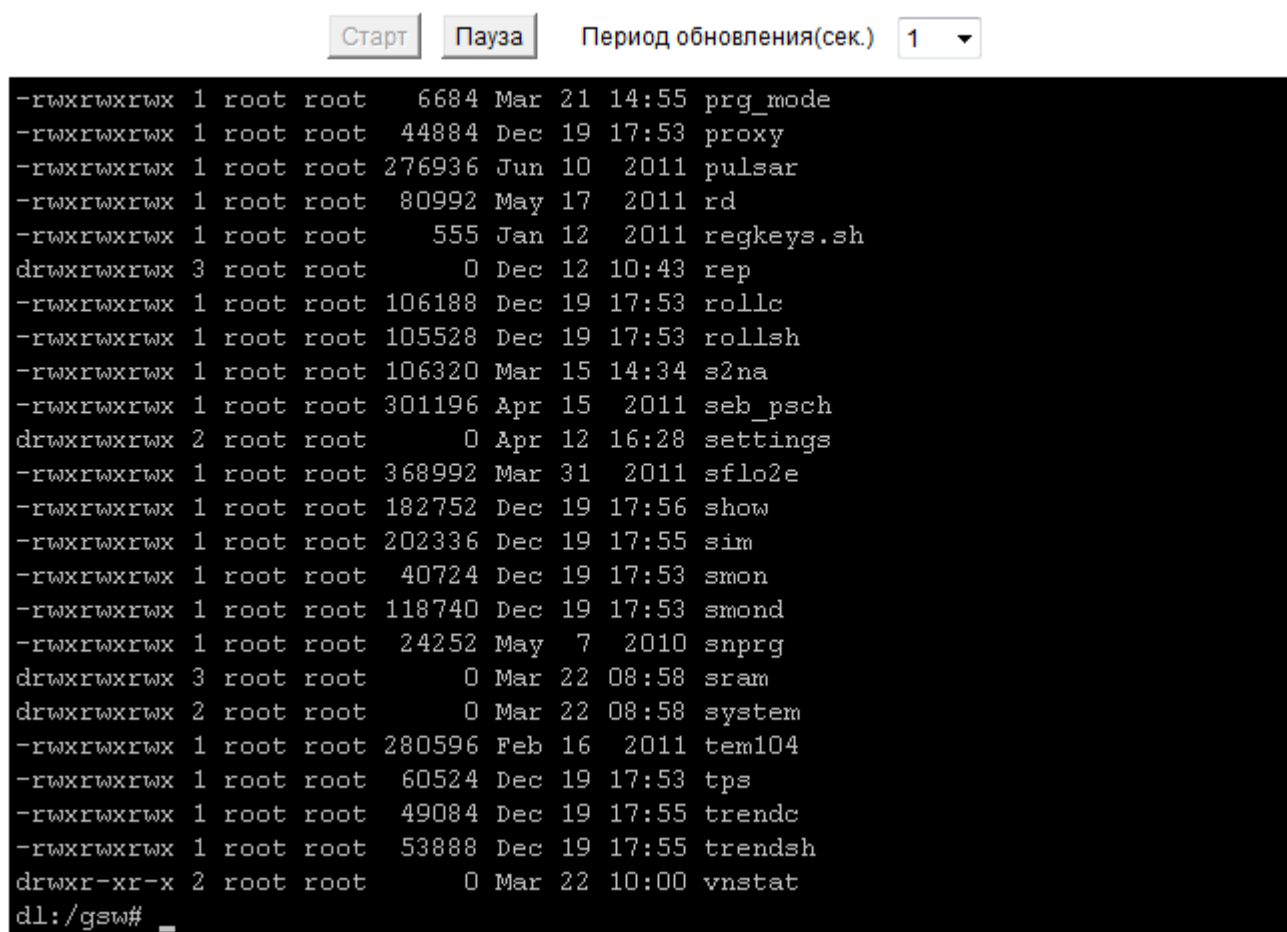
Старт Пауза Период обновления(сек.) 1

-rwxrwxrwx 1 root root   6684 Mar 21 14:55 prg_mode
-rwxrwxrwx 1 root root  44884 Dec 19 17:53 proxy
-rwxrwxrwx 1 root root 276936 Jun 10  2011 pulsar
-rwxrwxrwx 1 root root  80992 May 17  2011 rd
-rwxrwxrwx 1 root root    555 Jan 12  2011 regkeys.sh
drwxrwxrwx 3 root root      0 Dec 12 10:43 rep
-rwxrwxrwx 1 root root 106188 Dec 19 17:53 rollc
-rwxrwxrwx 1 root root 105528 Dec 19 17:53 rollsh
-rwxrwxrwx 1 root root 106320 Mar 15 14:34 s2na
-rwxrwxrwx 1 root root 301196 Apr 15  2011 seb_psch
drwxrwxrwx 2 root root      0 Apr 12 16:28 settings
-rwxrwxrwx 1 root root 368992 Mar 31  2011 sflo2e
-rwxrwxrwx 1 root root 182752 Dec 19 17:56 show
-rwxrwxrwx 1 root root 202336 Dec 19 17:55 sim
-rwxrwxrwx 1 root root  40724 Dec 19 17:53 smon
-rwxrwxrwx 1 root root 118740 Dec 19 17:53 smond
-rwxrwxrwx 1 root root  24252 May  7  2010 snprg
drwxrwxrwx 3 root root      0 Mar 22 08:58 sram
drwxrwxrwx 2 root root      0 Mar 22 08:58 system
-rwxrwxrwx 1 root root 280596 Feb 16  2011 tem104
-rwxrwxrwx 1 root root  60524 Dec 19 17:53 tps
-rwxrwxrwx 1 root root  49084 Dec 19 17:55 trendc
-rwxrwxrwx 1 root root  53888 Dec 19 17:55 trendsh
drwxr-xr-x 2 root root      0 Mar 22 10:00 vnstat
dl:/gsw# _